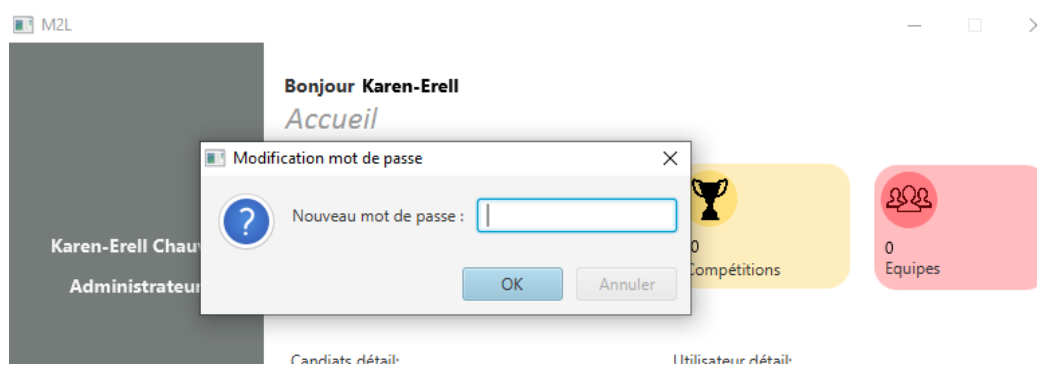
M2L

Bonjour Karen-Erell

Accueil

Modification mot de passe

?

Nouveau mot de passe :

OK

Annuler

0
Compétitions

0
Equipes

Karen-Erell Chauv

Administrateur

Candiats détail:

Utilisateur détail: